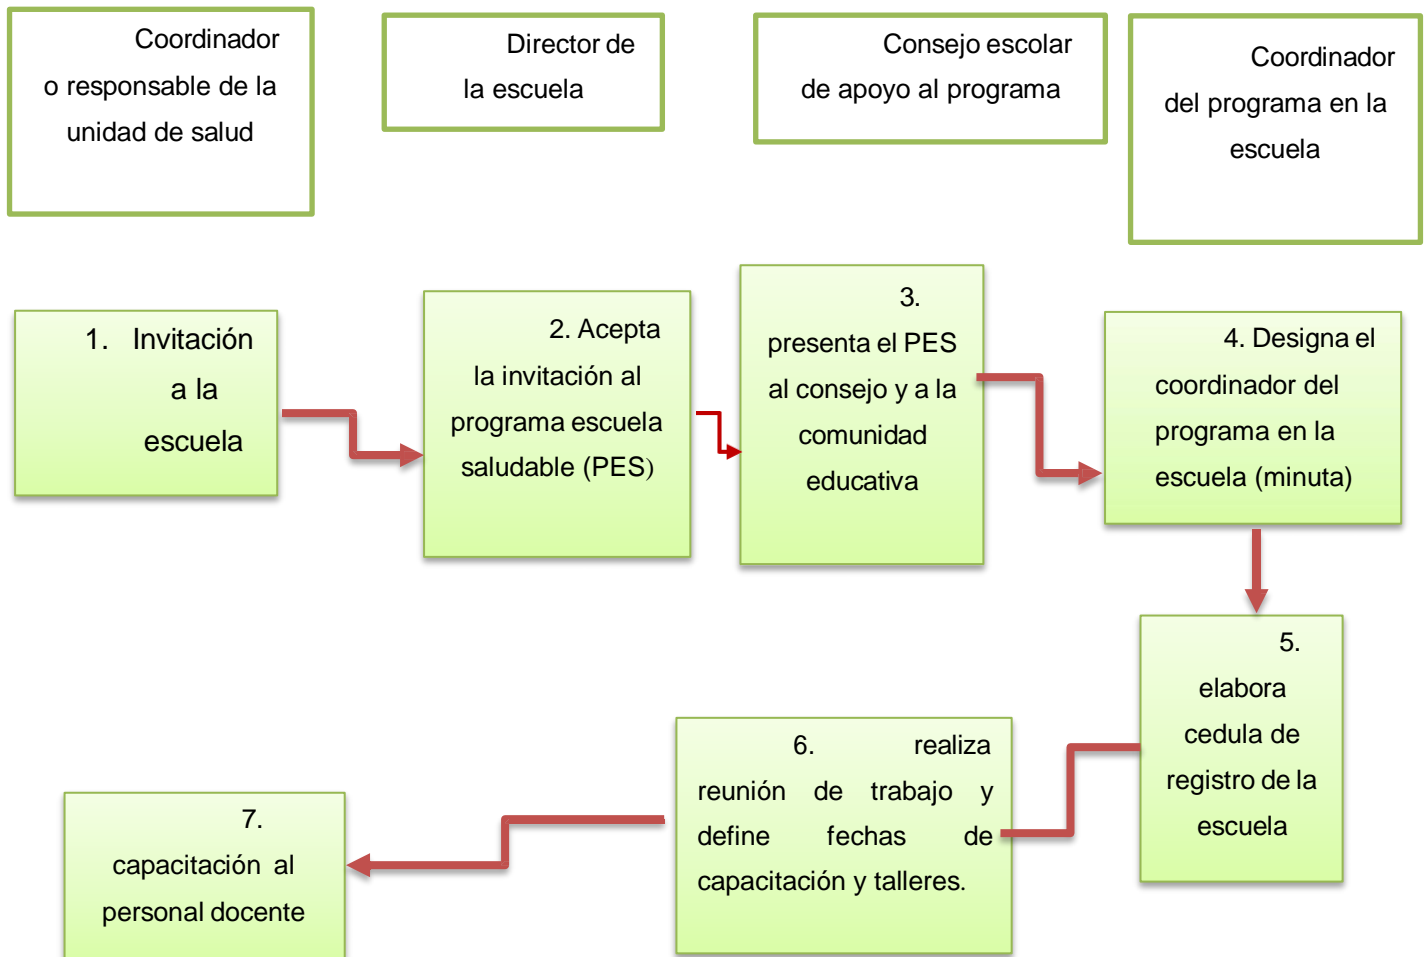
Coordinador o responsable de la unidad de salud

Director de la escuela

Consejo escolar de apoyo al programa

Coordinador del programa en la escuela

1. Invitación a la escuela

2. Acepta la invitación al programa escuela saludable (PES)

3. presenta el PES al consejo y a la comunidad educativa

4. Designa el coordinador del programa en la escuela (minuta)

5. elabora cedula de registro de la escuela

6. realiza reunión de trabajo y define fechas de capacitación y talleres.

7. capacitación al personal docente